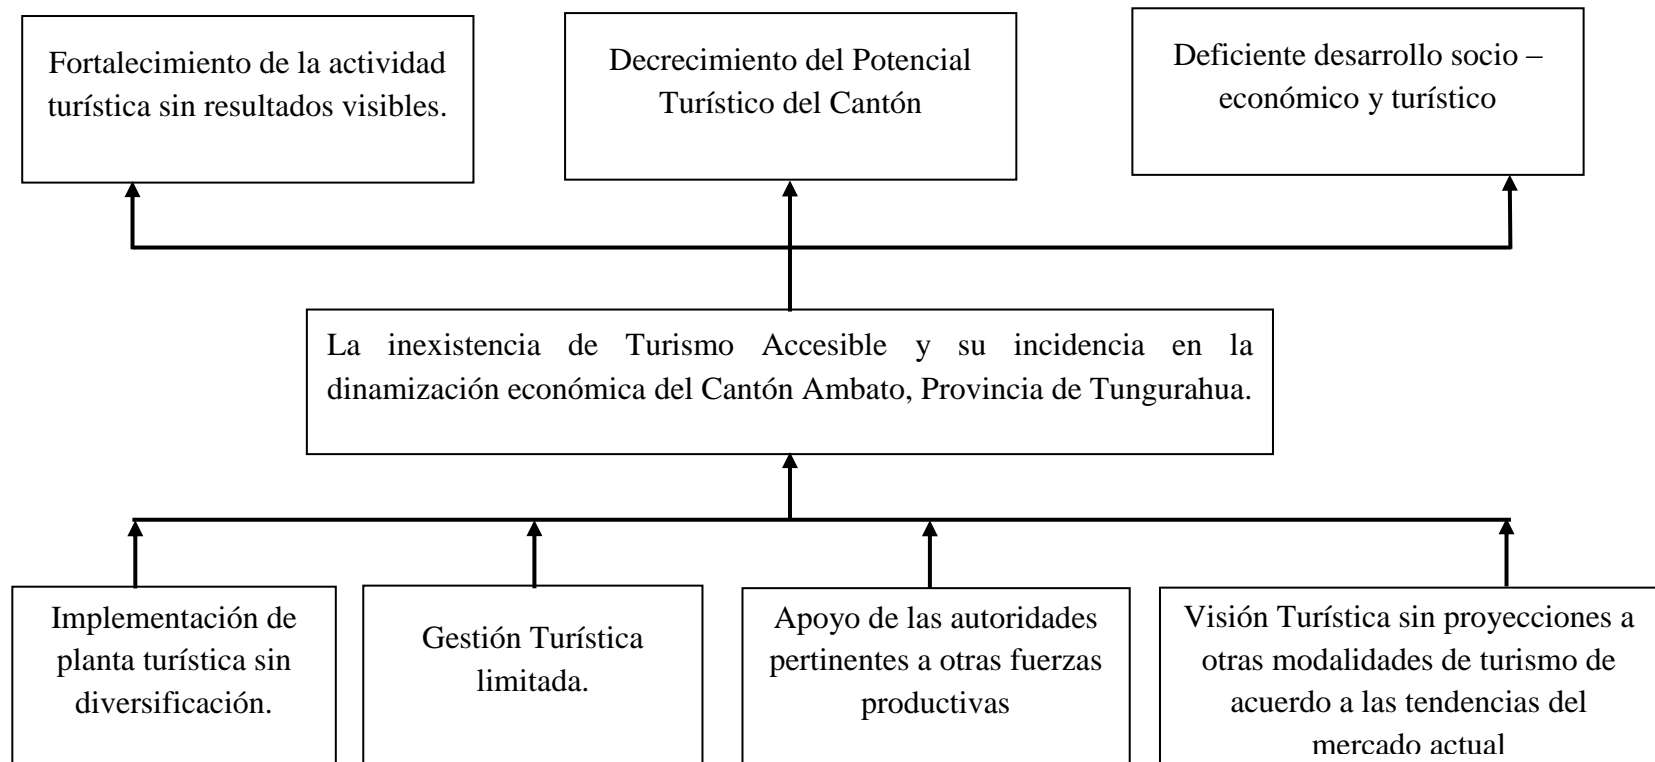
Fortalecimiento de la actividad turística sin resultados visibles.

Decrecimiento del Potencial Turístico del Cantón

Deficiente desarrollo socio – económico y turístico

La inexistencia de Turismo Accesible y su incidencia en la dinamización económica del Cantón Ambato, Provincia de Tungurahua.

Implementación de planta turística sin diversificación.

Gestión Turística limitada.

Apoyo de las autoridades pertinentes a otras fuerzas productivas

Visión Turística sin proyecciones a otras modalidades de turismo de acuerdo a las tendencias del mercado actual